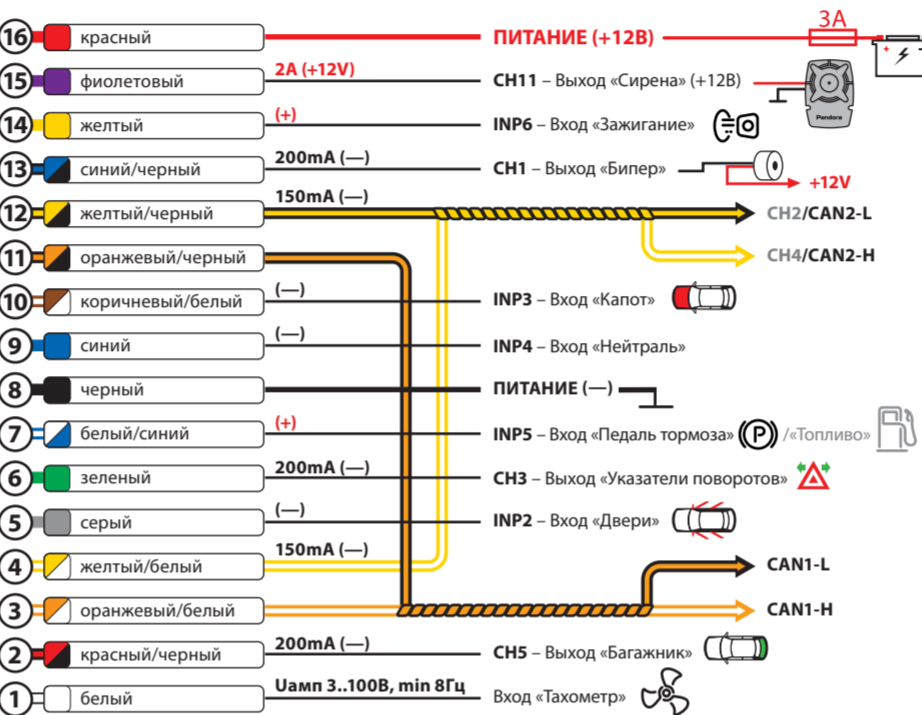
16 красный — ПИТАНИЕ (+12В) — 3А
15 фиолетовый — 2А (+12V) — CH11 – Выход «Сирена» (+12В)
Pandora
14 желтый — (+) — INP6 – Вход «Зажигание»
13 синий/черный — 200mA (—) — CH1 – Выход «Бипер» +12V
12 желтый/черный — 150mA (—) — CH2/CAN2-L
CH4/CAN2-H
11 оранжевый/черный
10 коричневый/белый — (—) — INP3 – Вход «Капот»
9 синий — (—) — INP4 – Вход «Нейтраль»
8 черный — ПИТАНИЕ (—)
7 белый/синий — (+) — INP5 – Вход «Педаль тормоза» P /«Топливо»
6 зеленый — 200mA (—) — CH3 – Выход «Указатели поворотов»
5 серый — (—) — INP2 – Вход «Двери»
4 желтый/белый — 150mA (—) — CAN1-L
3 оранжевый/белый — CAN1-H
2 красный/черный — 200mA (—) — CH5 – Выход «Багажник»
1 белый — Uамп 3..100В, min 8Гц — Вход «Тахометр»